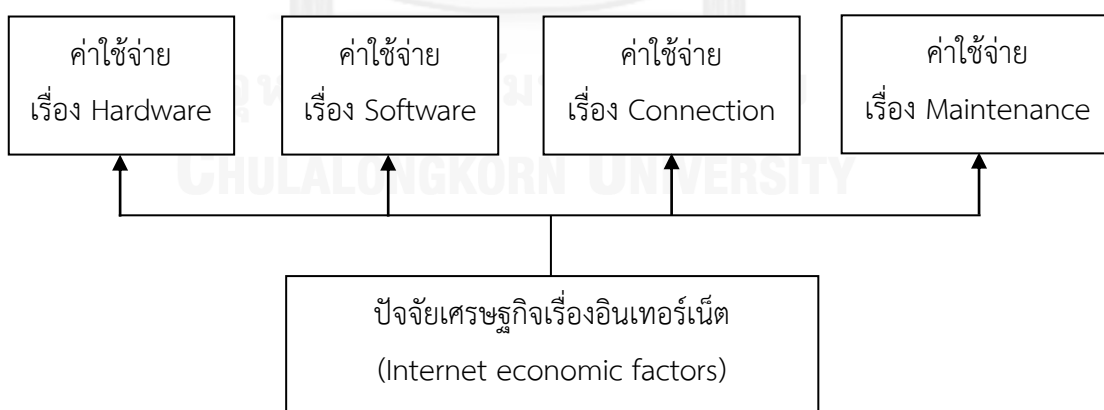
ค่าใช้จ่าย เรื่อง Hardware

ค่าใช้จ่าย เรื่อง Software

ค่าใช้จ่าย เรื่อง Connection

ค่าใช้จ่าย เรื่อง Maintenance

CHULALONGKORN UNIVERSITY

ปัจจัยเศรษฐกิจเรื่องอินเทอร์เน็ต
(Internet economic factors)